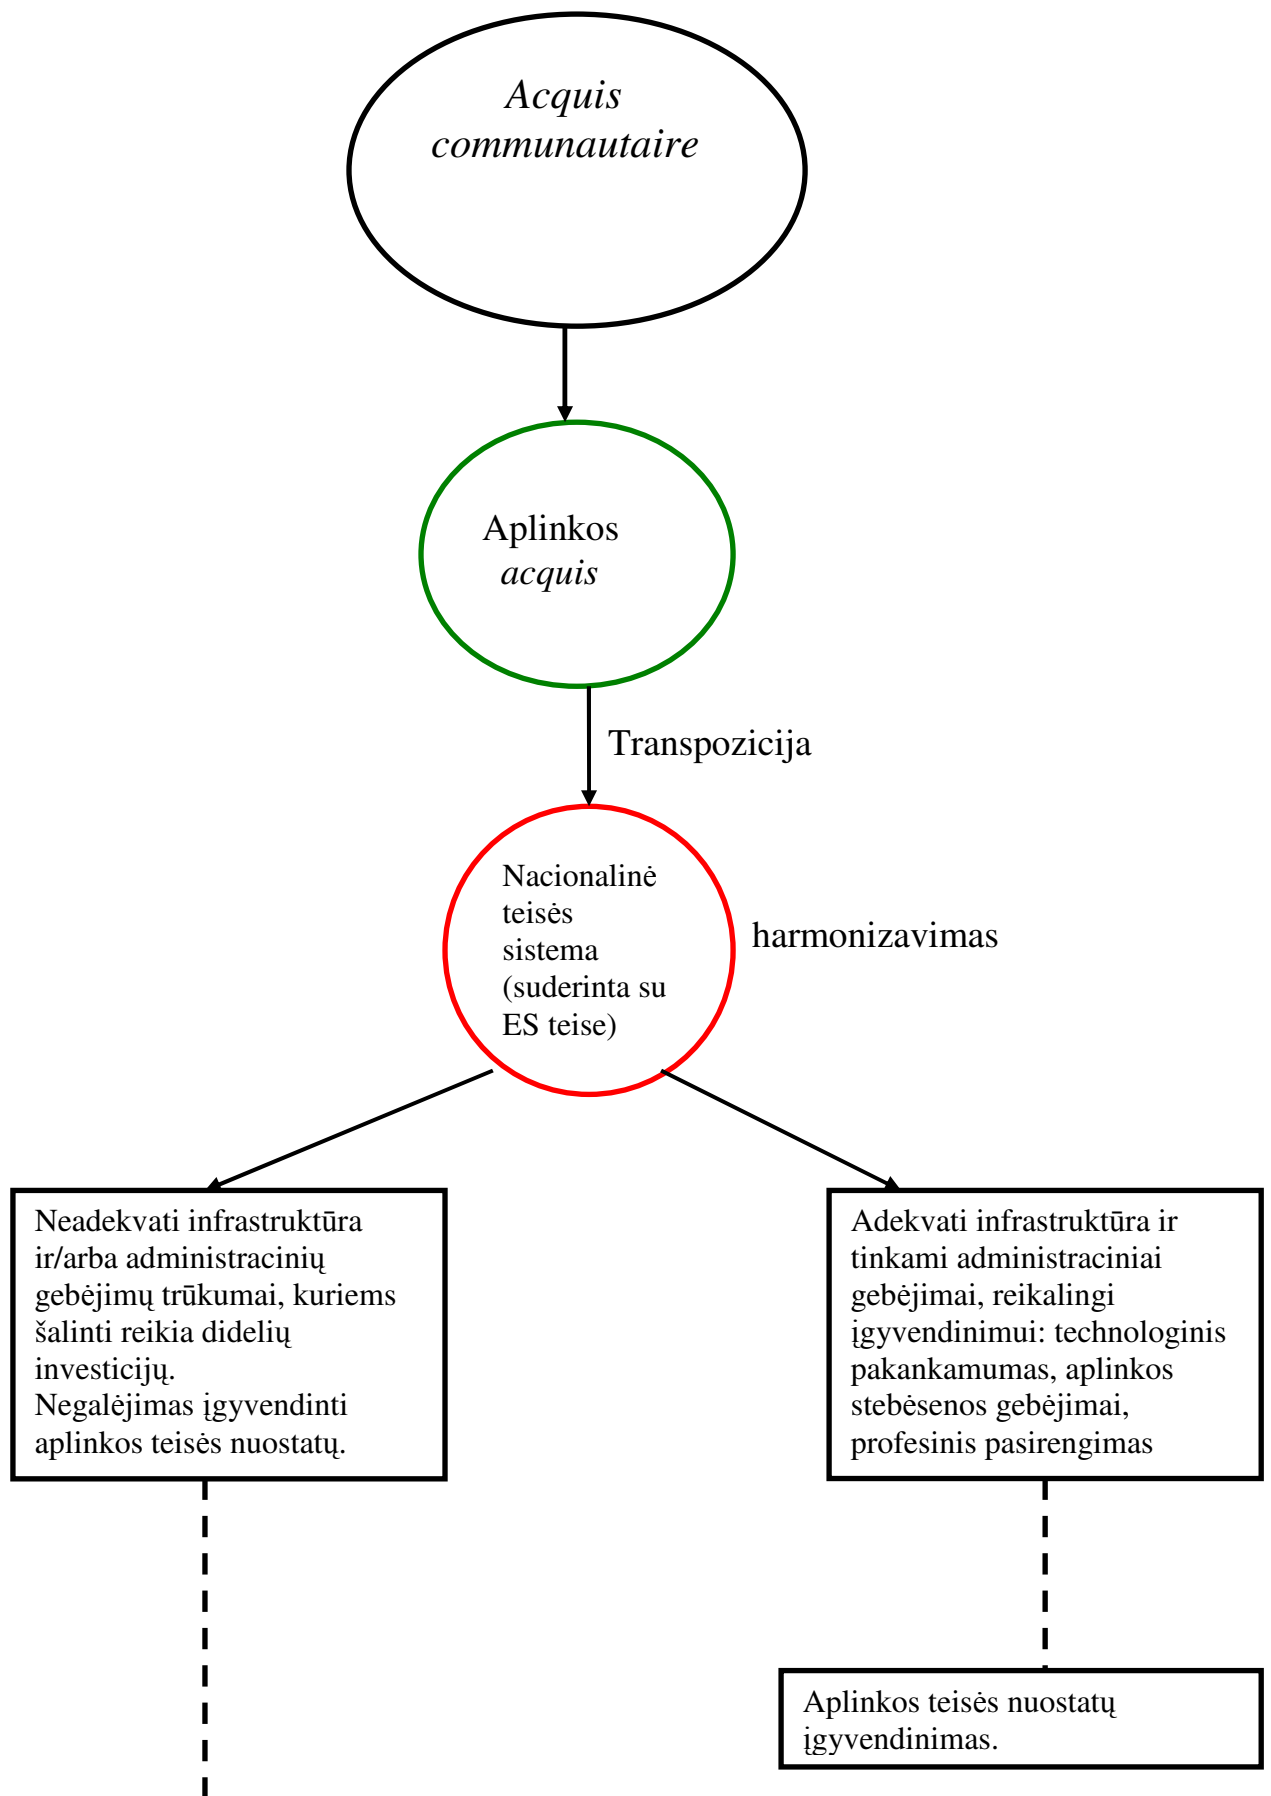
*Acquis communautaire*

Aplinkos *acquis*

Transpozicija

Nacionalinė teisės sistema (suderinta su ES teise)

harmonizavimas

Neadekvati infrastruktūra ir/arba administracinių gebėjimų trūkumai, kuriems šalinti reikia didelių investicijų.
Negalėjimas įgyvendinti aplinkos teisės nuostatų.

Adekvati infrastruktūra ir tinkami administraciniai gebėjimai, reikalingi įgyvendinimui: technologinis pakankamumas, aplinkos stebėsenos gebėjimai, profesinis pasirengimas

Aplinkos teisės nuostatų įgyvendinimas.